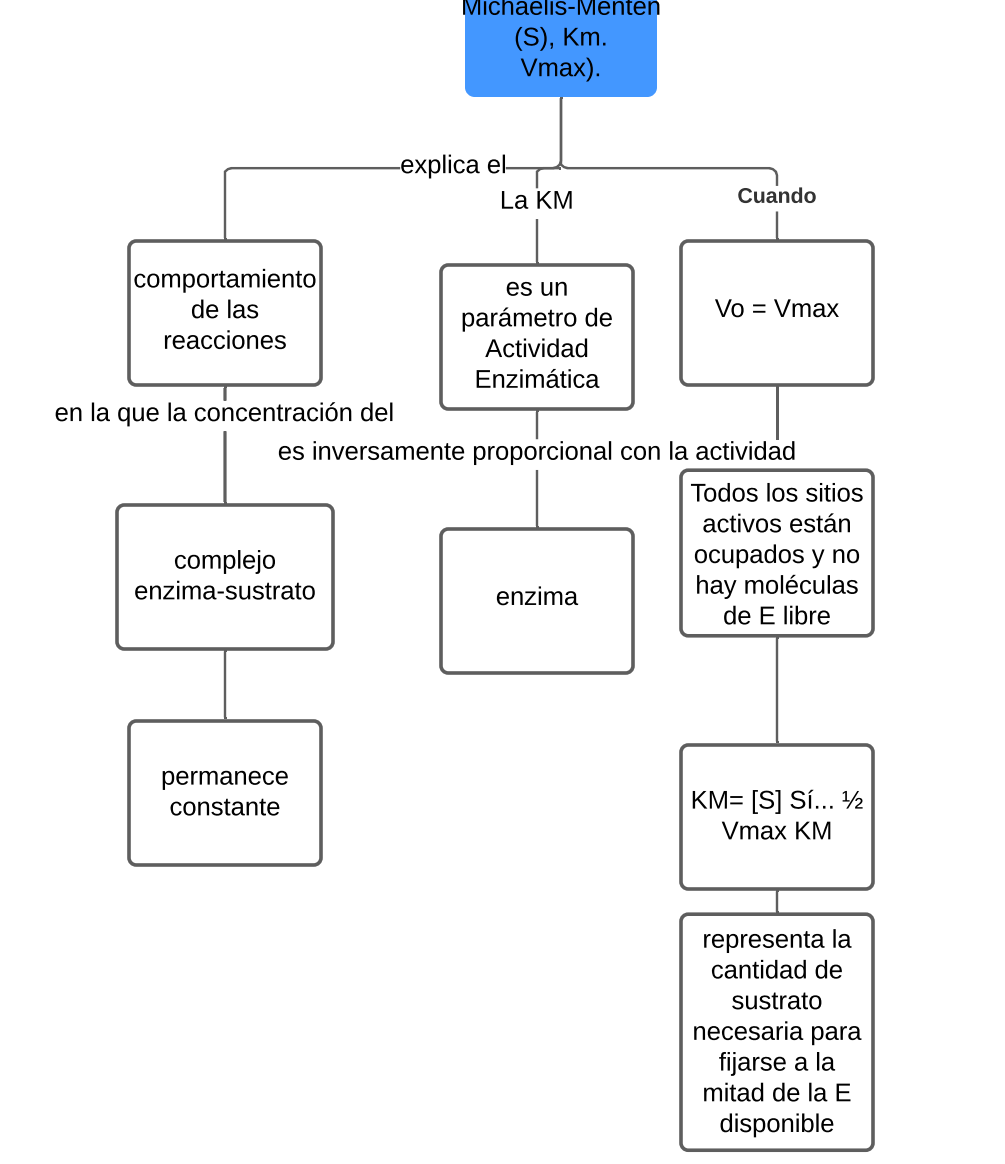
Michaelis-Menten (S), Km. Vmax).

explica el

La KM

Cuando

comportamiento de las reacciones

es un parámetro de Actividad Enzimática

Vo = Vmax

en la que la concentración del

es inversamente proporcional con la actividad

Todos los sitios activos están ocupados y no hay moléculas de E libre

complejo enzima-sustrato

enzima

permanece constante

KM= [S] Sí... ½ Vmax KM

representa la cantidad de sustrato necesaria para fijarse a la mitad de la E disponible